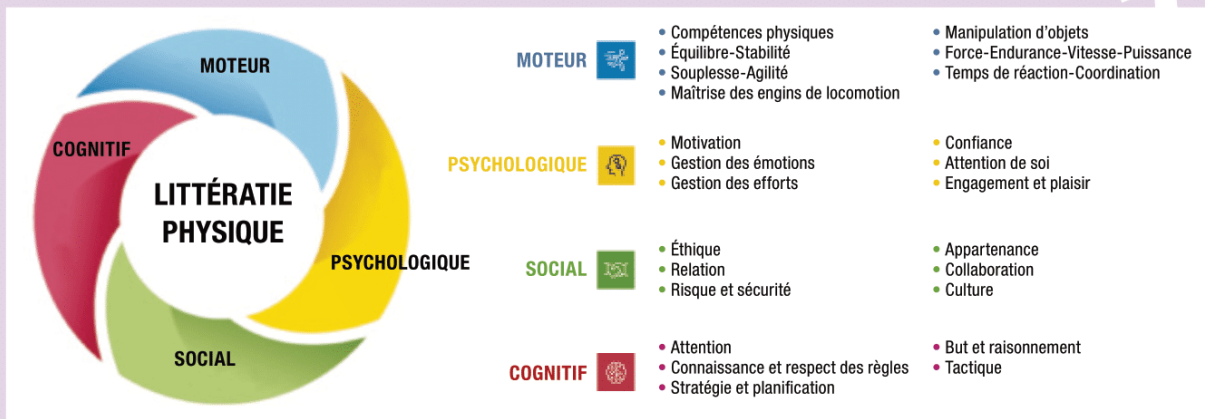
MOTEUR

COGNITIF

LITTÉRATIE PHYSIQUE

PSYCHOLOGIQUE

SOCIAL

MOTEUR
• Compétences physiques
• Équilibre-Stabilité
• Souplesse-Agilité
• Maîtrise des engins de locomotion

• Manipulation d'objets
• Force-Endurance-Vitesse-Puissance
• Temps de réaction-Coordination

PSYCHOLOGIQUE
• Motivation
• Gestion des émotions
• Gestion des efforts

• Confiance
• Attention de soi
• Engagement et plaisir

SOCIAL
• Éthique
• Relation
• Risque et sécurité

• Appartenance
• Collaboration
• Culture

COGNITIF
• Attention
• Connaissance et respect des règles
• Stratégie et planification

• But et raisonnement
• Tactique